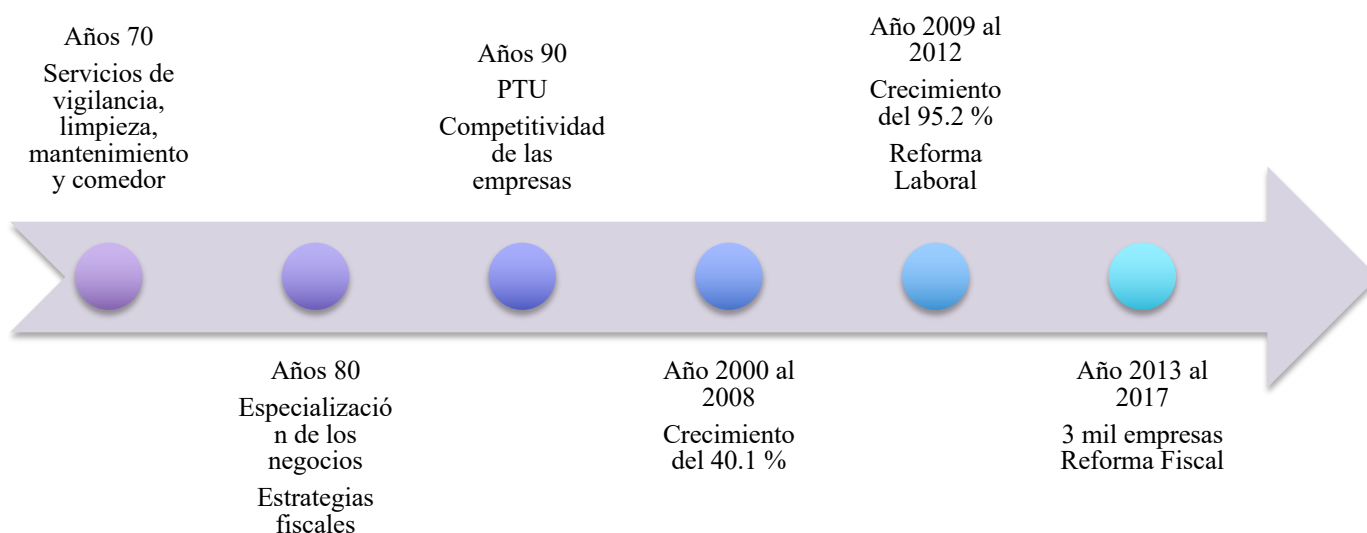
Años 70
Servicios de vigilancia, limpieza, mantenimiento y comedor

Años 80
Especialización de los negocios
Estrategias fiscales

Años 90
PTU
Competitividad de las empresas

Año 2000 al 2008
Crecimiento del 40.1 %

Año 2009 al 2012
Crecimiento del 95.2 %
Reforma Laboral

Año 2013 al 2017
3 mil empresas
Reforma Fiscal